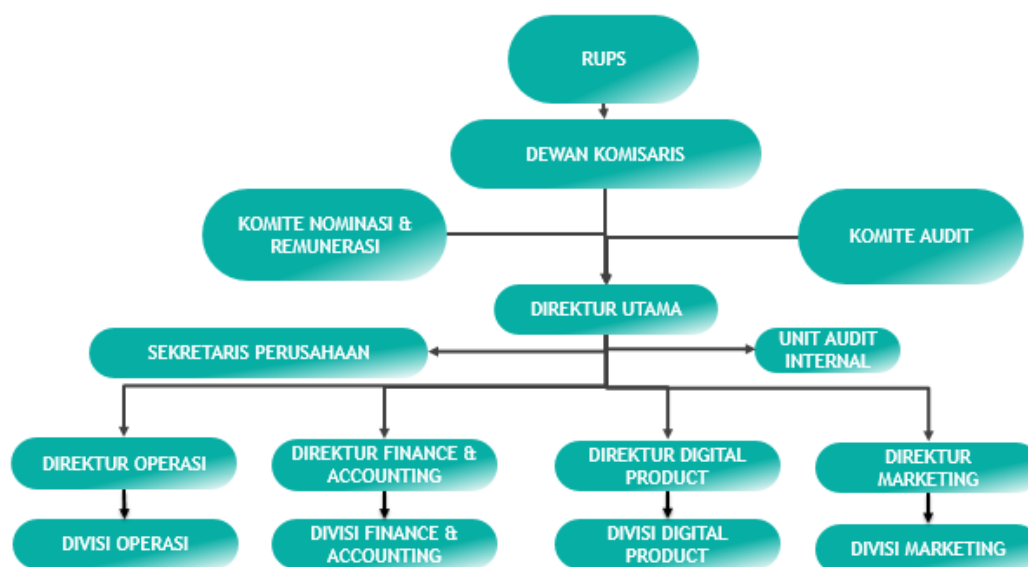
RUPS

DEWAN KOMISARIS

KOMITE NOMINASI & REMUNERASI

KOMITE AUDIT

DIREKTUR UTAMA

SEKRETARIS PERUSAHAAN

UNIT AUDIT INTERNAL

DIREKTUR OPERASI

DIREKTUR FINANCE & ACCOUNTING

DIREKTUR DIGITAL PRODUCT

DIREKTUR MARKETING

DIVISI OPERASI

DIVISI FINANCE & ACCOUNTING

DIVISI DIGITAL PRODUCT

DIVISI MARKETING